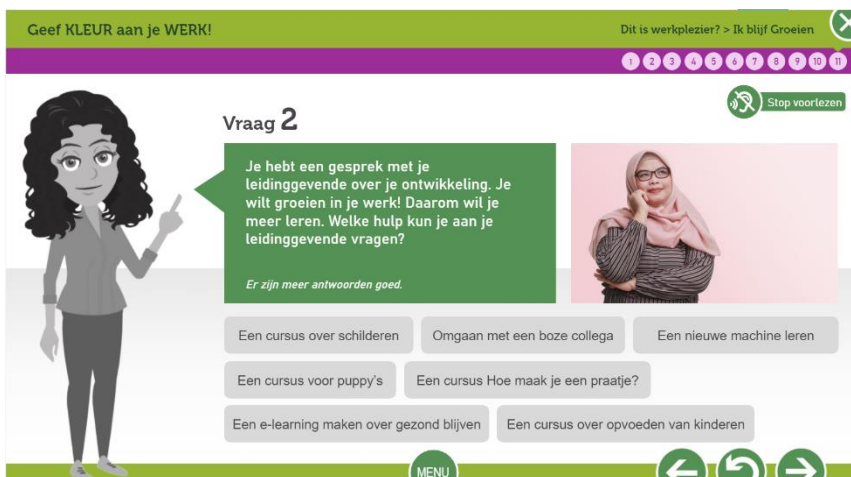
Geef KLEUR aan je WERK!

Dit is werkplezier? > Ik blijf Groeien

1 2 3 4 5 6 7 8 9 10 11

Stop voorlezen

Vraag 2

Je hebt een gesprek met je leidinggevende over je ontwikkeling. Je wilt groeien in je werk! Daarom wil je meer leren. Welke hulp kun je aan je leidinggevende vragen?

Er zijn meer antwoorden goed.

Een cursus over schilderen

Omgaan met een boze collega

Een nieuwe machine leren

Een cursus voor puppy's

Een cursus Hoe maak je een praatje?

Een e-learning maken over gezond blijven

Een cursus over opvoeden van kinderen

MENU